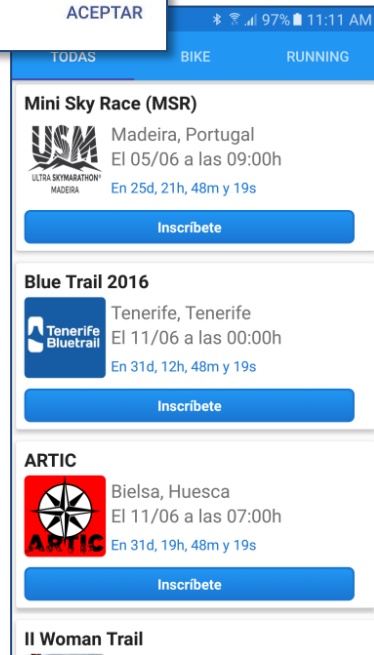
ACEPTAR

97% 11:11 AM

TODAS BIKE RUNNING

Mini Sky Race (MSR)

USM ULTRA SKYMARATHON® MADEIRA

Madeira, Portugal
El 05/06 a las 09:00h
En 25d, 21h, 48m y 19s

Inscríbete

Blue Trail 2016

Tenerife Bluetrail

Tenerife, Tenerife
El 11/06 a las 00:00h
En 31d, 12h, 48m y 19s

Inscríbete

ARTIC

ARTIC

Bielsa, Huesca
El 11/06 a las 07:00h
En 31d, 19h, 48m y 19s

Inscríbete

II Woman Trail